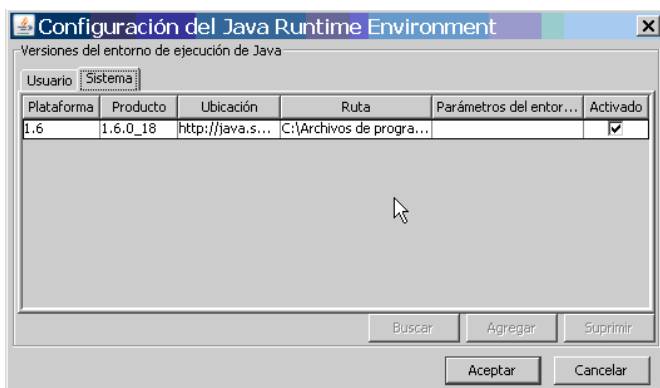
Configuración del Java Runtime Environment

Versiones del entorno de ejecución de Java

Usuario | Sistema

| Plataforma | Producto | Ubicación | Ruta | Parámetros del entor... | Activado |
|---|---|---|---|---|---|
| 1.6 | 1.6.0_18 | http://java.s... | C:\Archivos de progra... | | ☑ |

Buscar | Agregar | Suprimir

Aceptar | Cancelar